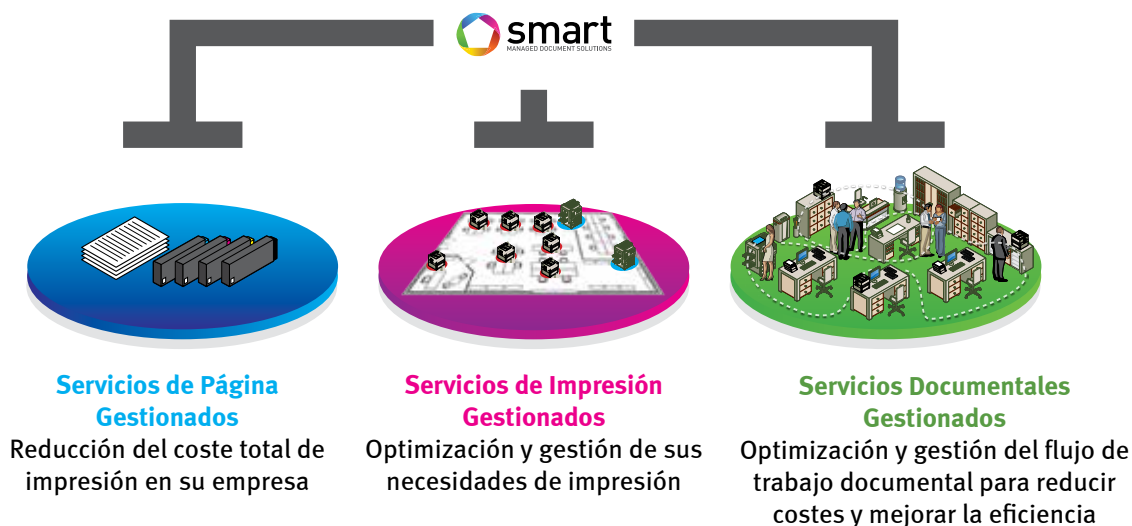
smart
MANAGED DOCUMENT SOLUTIONS

Servicios de Página Gestionados
Reducción del coste total de impresión en su empresa

Servicios de Impresión Gestionados
Optimización y gestión de sus necesidades de impresión

Servicios Documentales Gestionados
Optimización y gestión del flujo de trabajo documental para reducir costes y mejorar la eficiencia